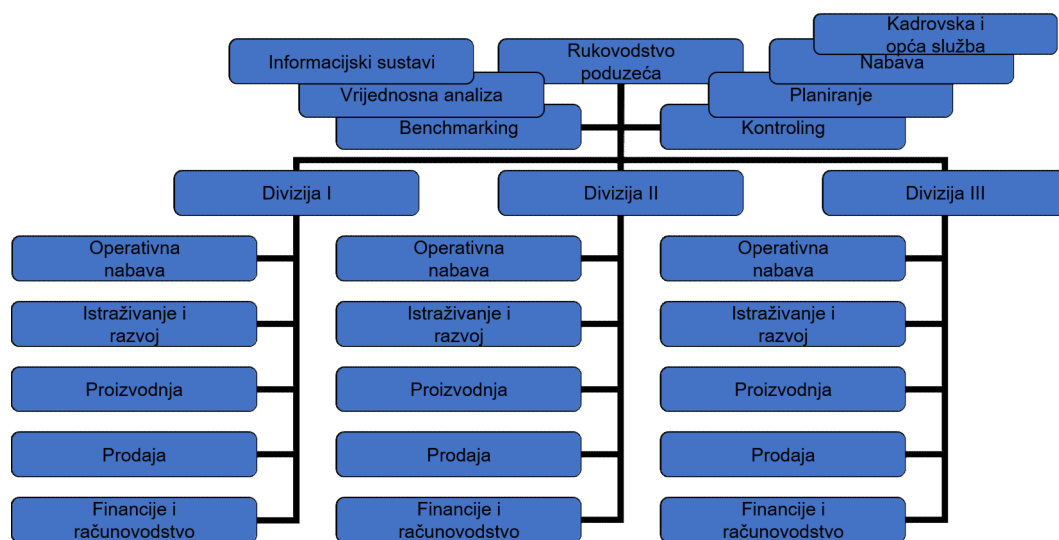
Kadrovska i opća služba

Informacijski sustavi

Rukovodstvo poduzeća

Nabava

Vrijednosna analiza

Planiranje

Benchmarking

Kontroling

Divizija I

Divizija II

Divizija III

Operativna nabava

Istraživanje i razvoj

Proizvodnja

Prodaja

Financije i računovodstvo

Operativna nabava

Istraživanje i razvoj

Proizvodnja

Prodaja

Financije i računovodstvo

Operativna nabava

Istraživanje i razvoj

Proizvodnja

Prodaja

Financije i računovodstvo